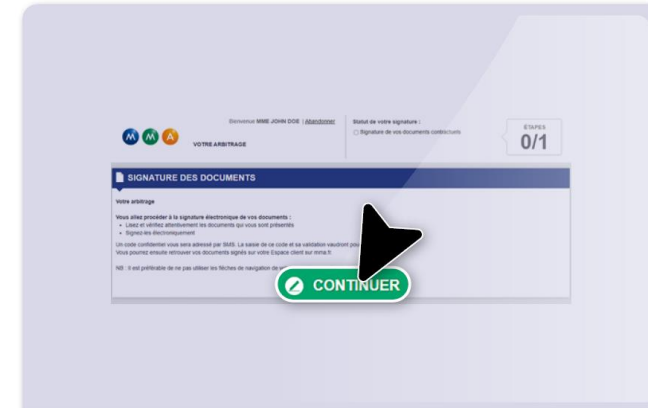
M M A

VOTRE ARBITRAGE

Bienvenue MME JOHN DOE | Abandonner

Statut de votre signature :

Signature de vos documents contractuels

ÉTAPES

0/1

SIGNATURE DES DOCUMENTS

Votre arbitrage

Vous allez procéder à la signature électronique de vos documents :

- Lisez et vérifiez attentivement les documents qui vous sont présentés
- Signez-les électroniquement

Un code confidentiel vous sera adressé par SMS. La saisie de ce code et sa validation vaudront pou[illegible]

Vous pourrez ensuite retrouver vos documents signés sur votre Espace client sur mma.fr.

NB : il est préférable de ne pas utiliser les flèches de navigation de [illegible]

CONTINUER